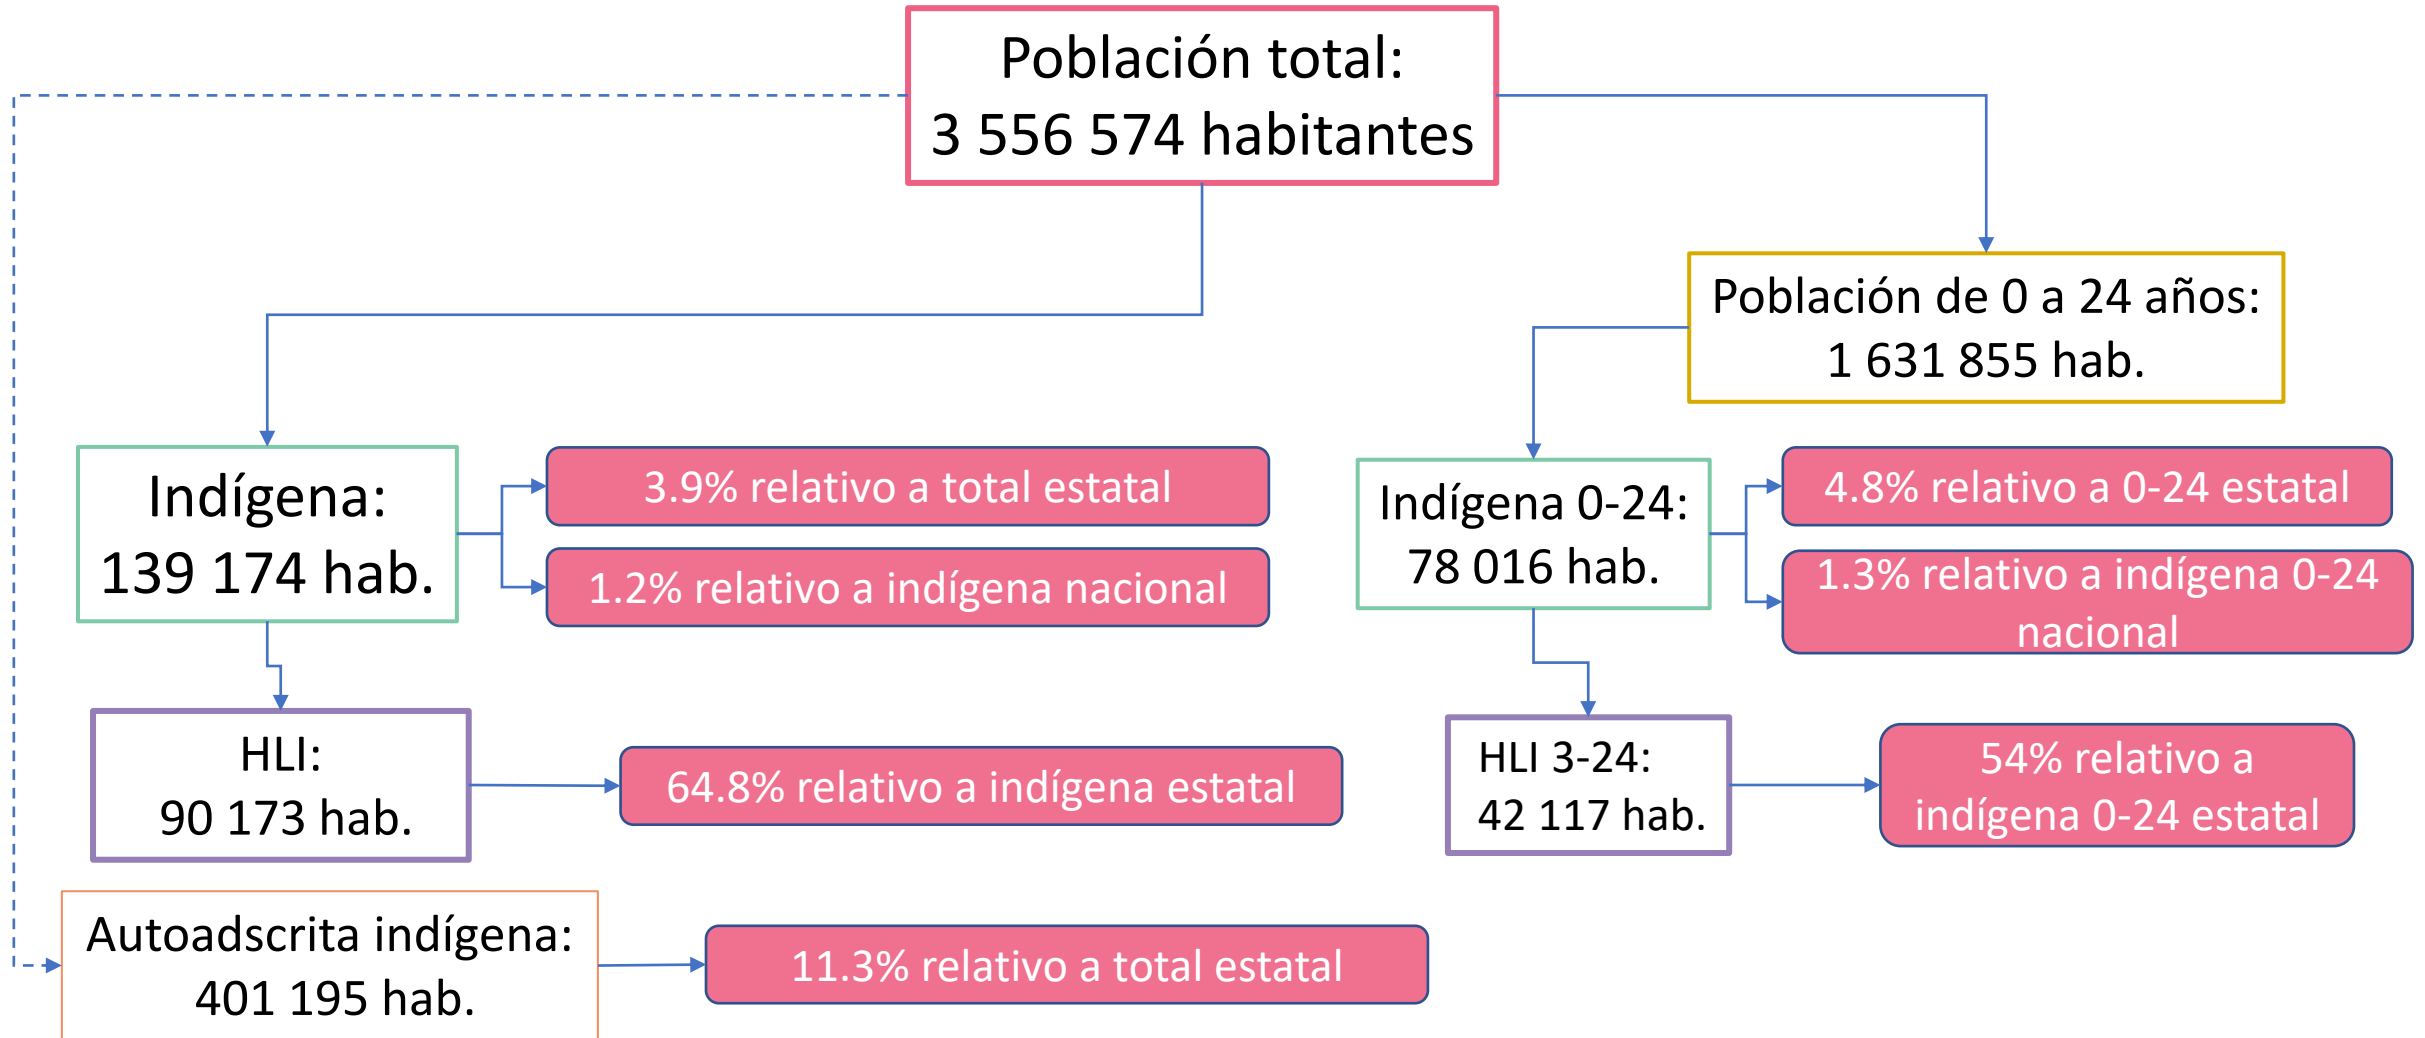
Población total:
3 556 574 habitantes

Población de 0 a 24 años:
1 631 855 hab.

Indígena:
139 174 hab.

3.9% relativo a total estatal

1.2% relativo a indígena nacional

Indígena 0-24:
78 016 hab.

4.8% relativo a 0-24 estatal

1.3% relativo a indígena 0-24 nacional

HLI:
90 173 hab.

64.8% relativo a indígena estatal

HLI 3-24:
42 117 hab.

54% relativo a indígena 0-24 estatal

Autoadscrita indígena:
401 195 hab.

11.3% relativo a total estatal